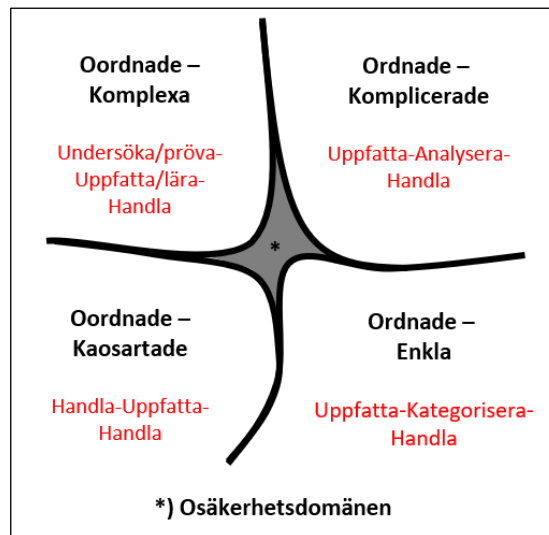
Oordnade – Komplexa

Undersöka/pröva-Uppfatta/lära-Handla

Ordnade – Komplicerade

Uppfatta-Analysera-Handla

*

Oordnade – Kaosartade

Handla-Uppfatta-Handla

Ordnade – Enkla

Uppfatta-Kategorisera-Handla

*) Osäkerhetsdomänen